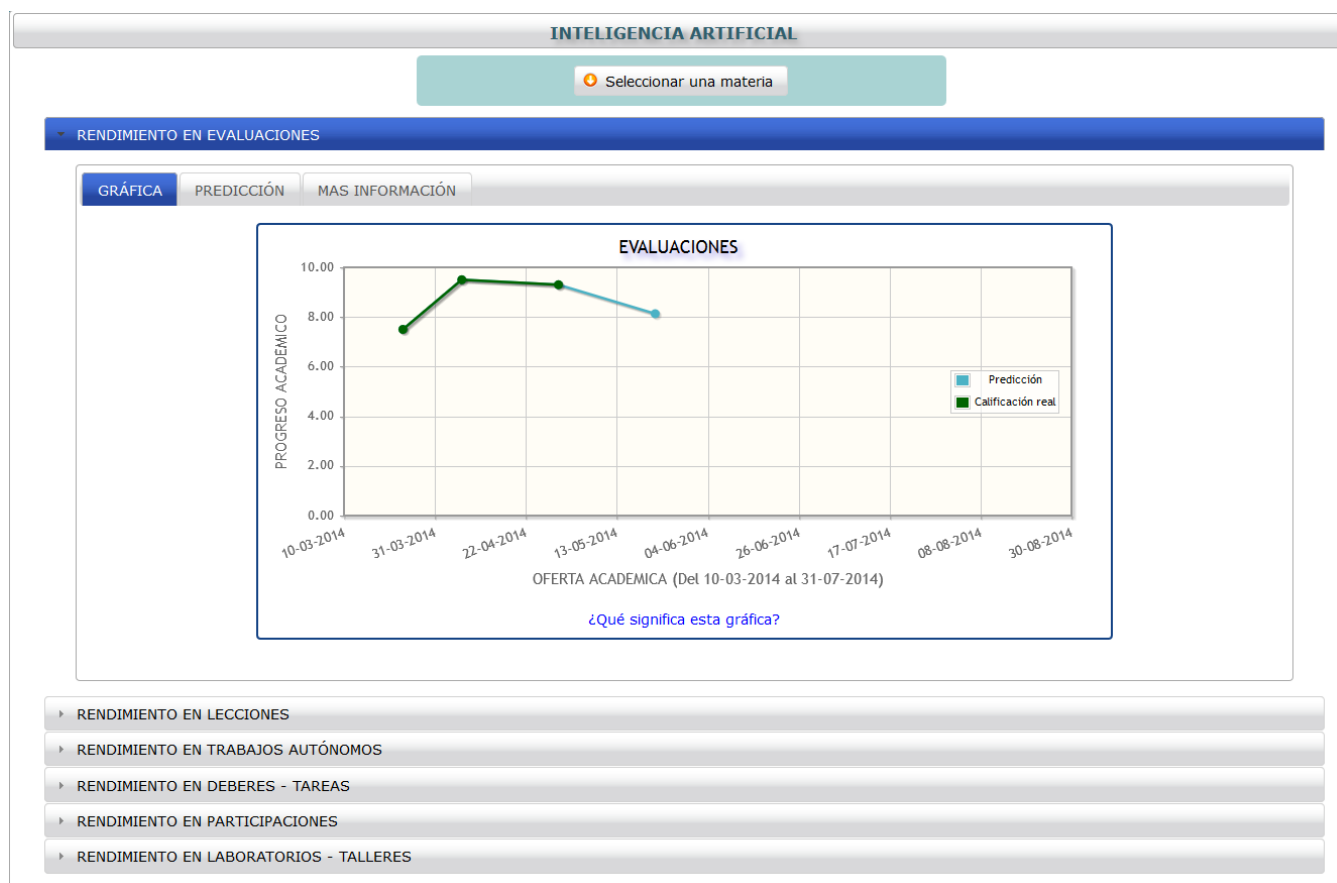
INTELIGENCIA ARTIFICIAL

Seleccionar una materia

RENDIMIENTO EN EVALUACIONES

GRÁFICA | PREDICCIÓN | MAS INFORMACIÓN

EVALUACIONES

10.00
8.00
6.00
4.00
2.00
0.00

PROGRESO ACADEMICO

Predicción
Calificación real

10-03-2014 31-03-2014 22-04-2014 13-05-2014 04-06-2014 26-06-2014 17-07-2014 08-08-2014 30-08-2014

OFERTA ACADEMICA (Del 10-03-2014 al 31-07-2014)

¿Qué significa esta gráfica?

RENDIMIENTO EN LECCIONES

RENDIMIENTO EN TRABAJOS AUTÓNOMOS

RENDIMIENTO EN DEBERES - TAREAS

RENDIMIENTO EN PARTICIPACIONES

RENDIMIENTO EN LABORATORIOS - TALLERES